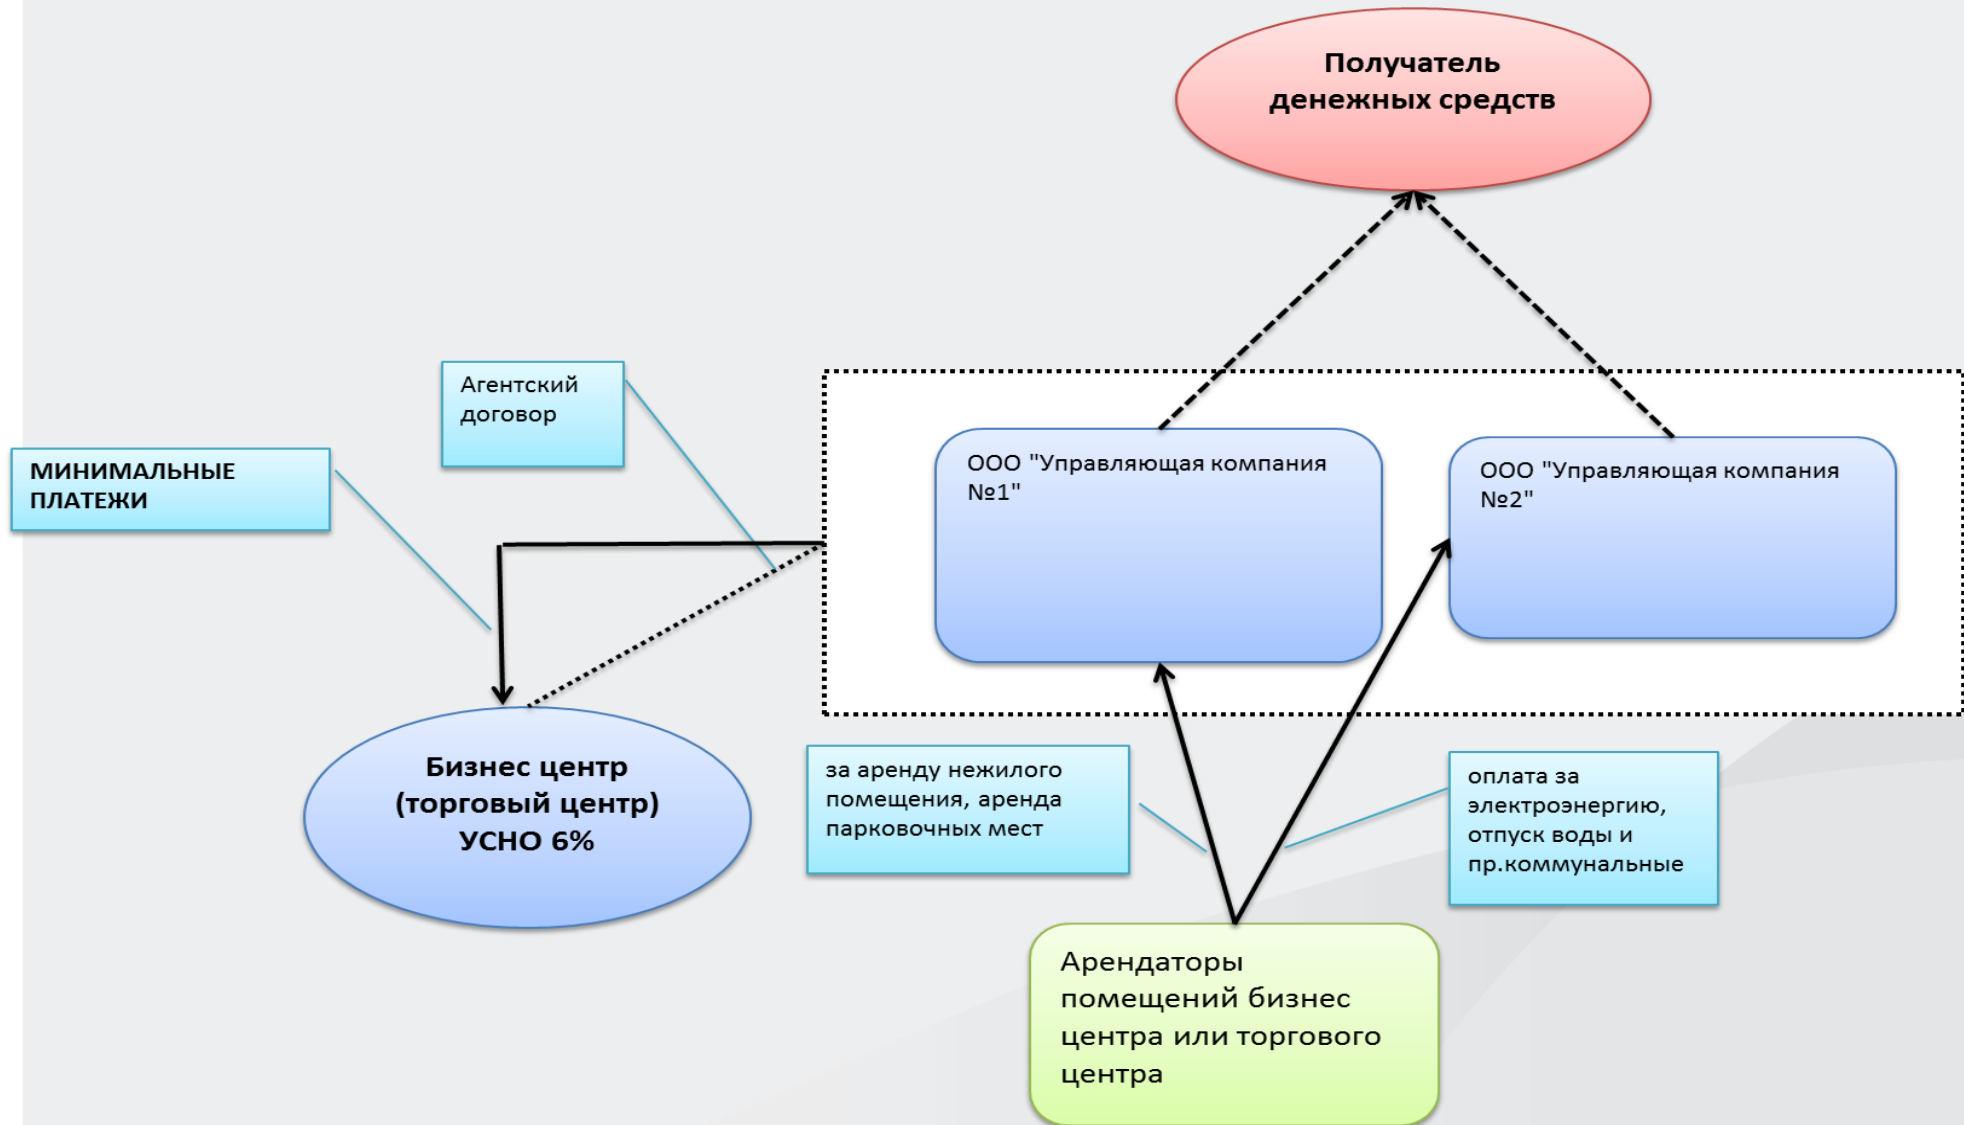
Получатель денежных средств

Агентский договор

МИНИМАЛЬНЫЕ ПЛАТЕЖИ

ООО "Управляющая компания №1"

ООО "Управляющая компания №2"

Бизнес центр (торговый центр) УСНО 6%

за аренду нежилого помещения, аренда парковочных мест

оплата за электроэнергию, отпуск воды и пр.коммунальные

Арендаторы помещений бизнес центра или торгового центра